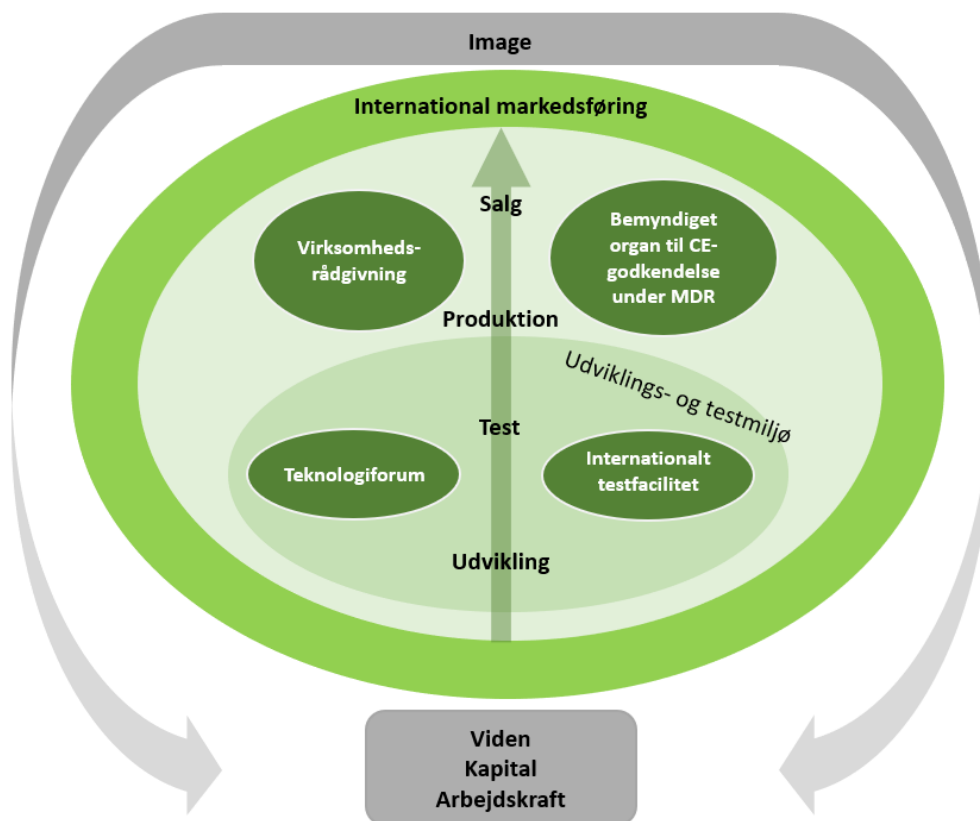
Image

International markedsføring

Salg

Virksomhedsrådgivning

Bemyndiget organ til CE-godkendelse under MDR

Produktion

Udviklings- og testmiljø

Test

Teknologiforum

Internationalt testfacilitet

Udvikling

Viden
Kapital
Arbejdskraft